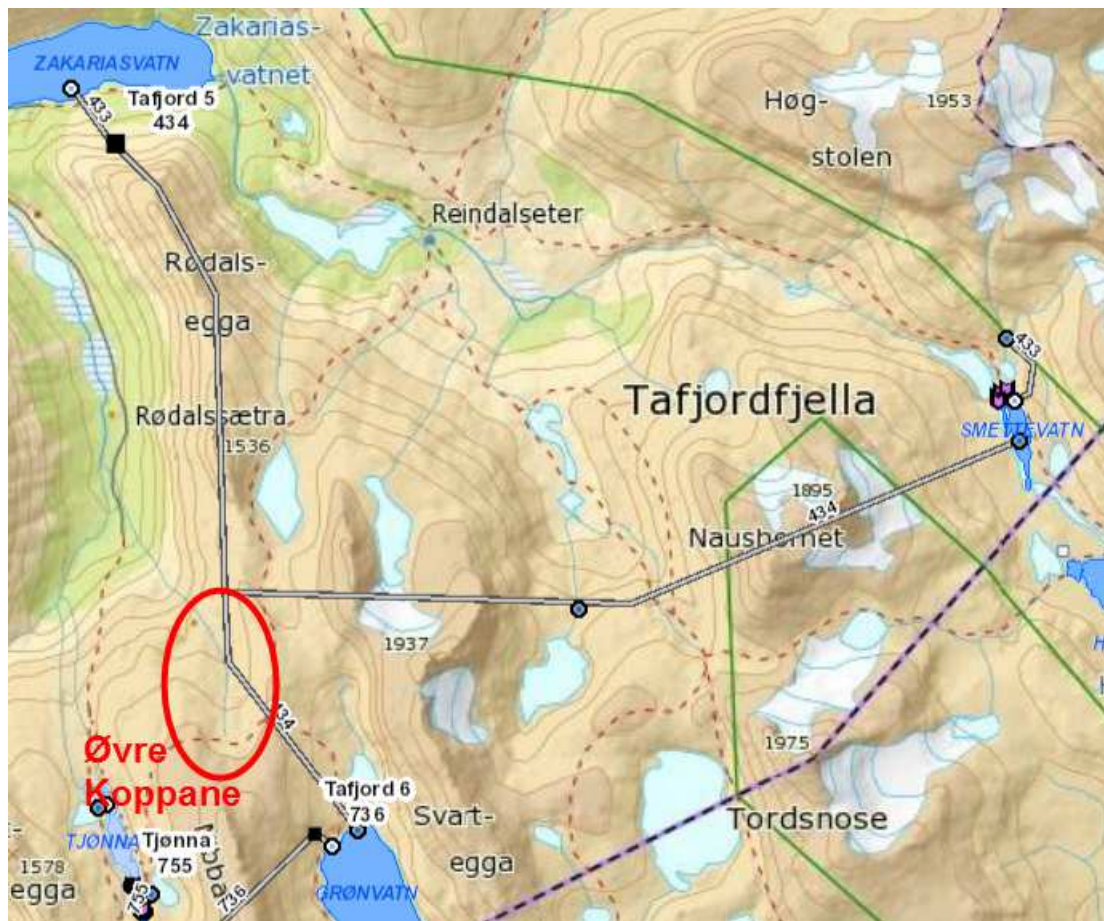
Zakarias-
vatnet
ZAKARIASVATN
433
Tafjord 5
434
Høg-
stolen
1953
Reindalseter
Rødals-
egga
433
Rødalssætra
1536
Tafjordfjella
SMETTEVATN
1895
434
Naushornet
1937
434
1975
Øvre
Koppane
Tafjord 6
736
Svart-
egga
Tordsnose
TJØNNA
Tjønna
755
1578
egga
735
736
GRØNVATN
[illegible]